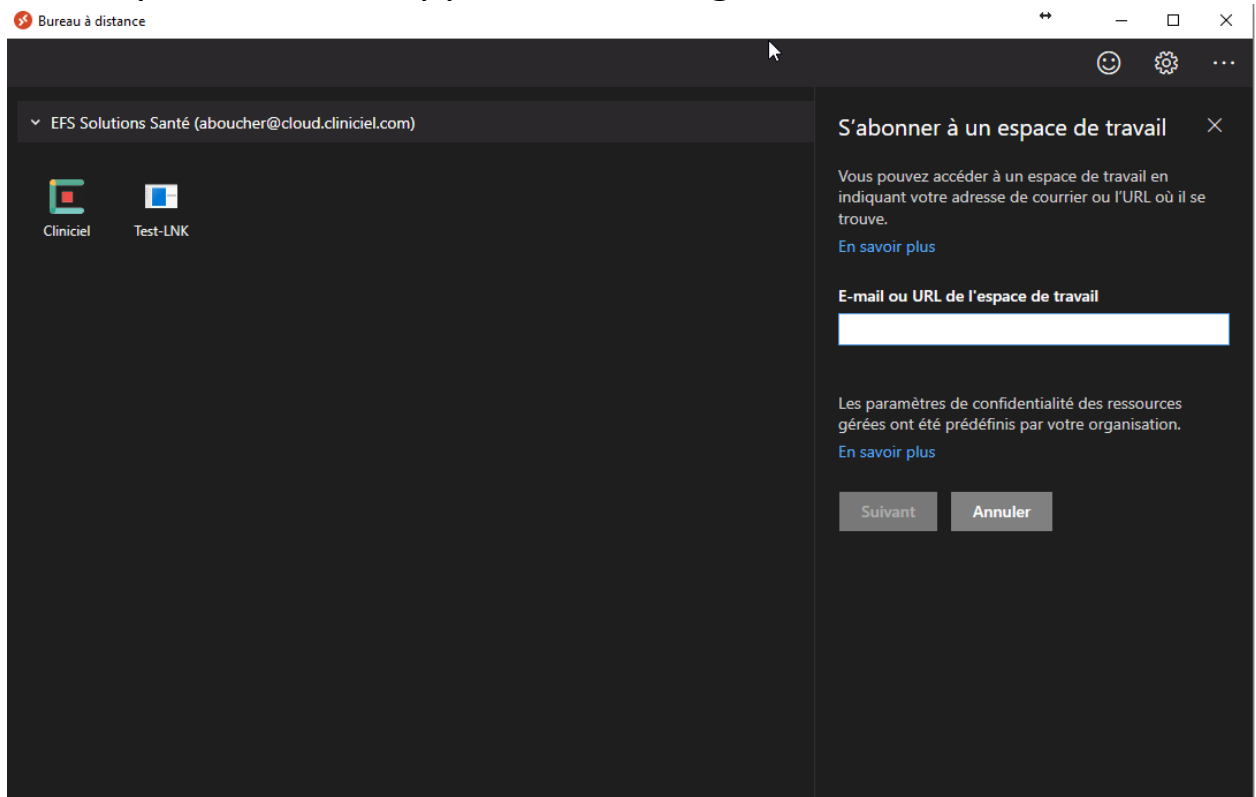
Bureau à distance

EFS Solutions Santé (aboucher@cloud.cliniciel.com)

Cliniciel

Test-LNK

S'abonner à un espace de travail

Vous pouvez accéder à un espace de travail en indiquant votre adresse de courrier ou l'URL où il se trouve.

En savoir plus

E-mail ou URL de l'espace de travail

Les paramètres de confidentialité des ressources gérées ont été prédéfinis par votre organisation.

En savoir plus

Suivant

Annuler